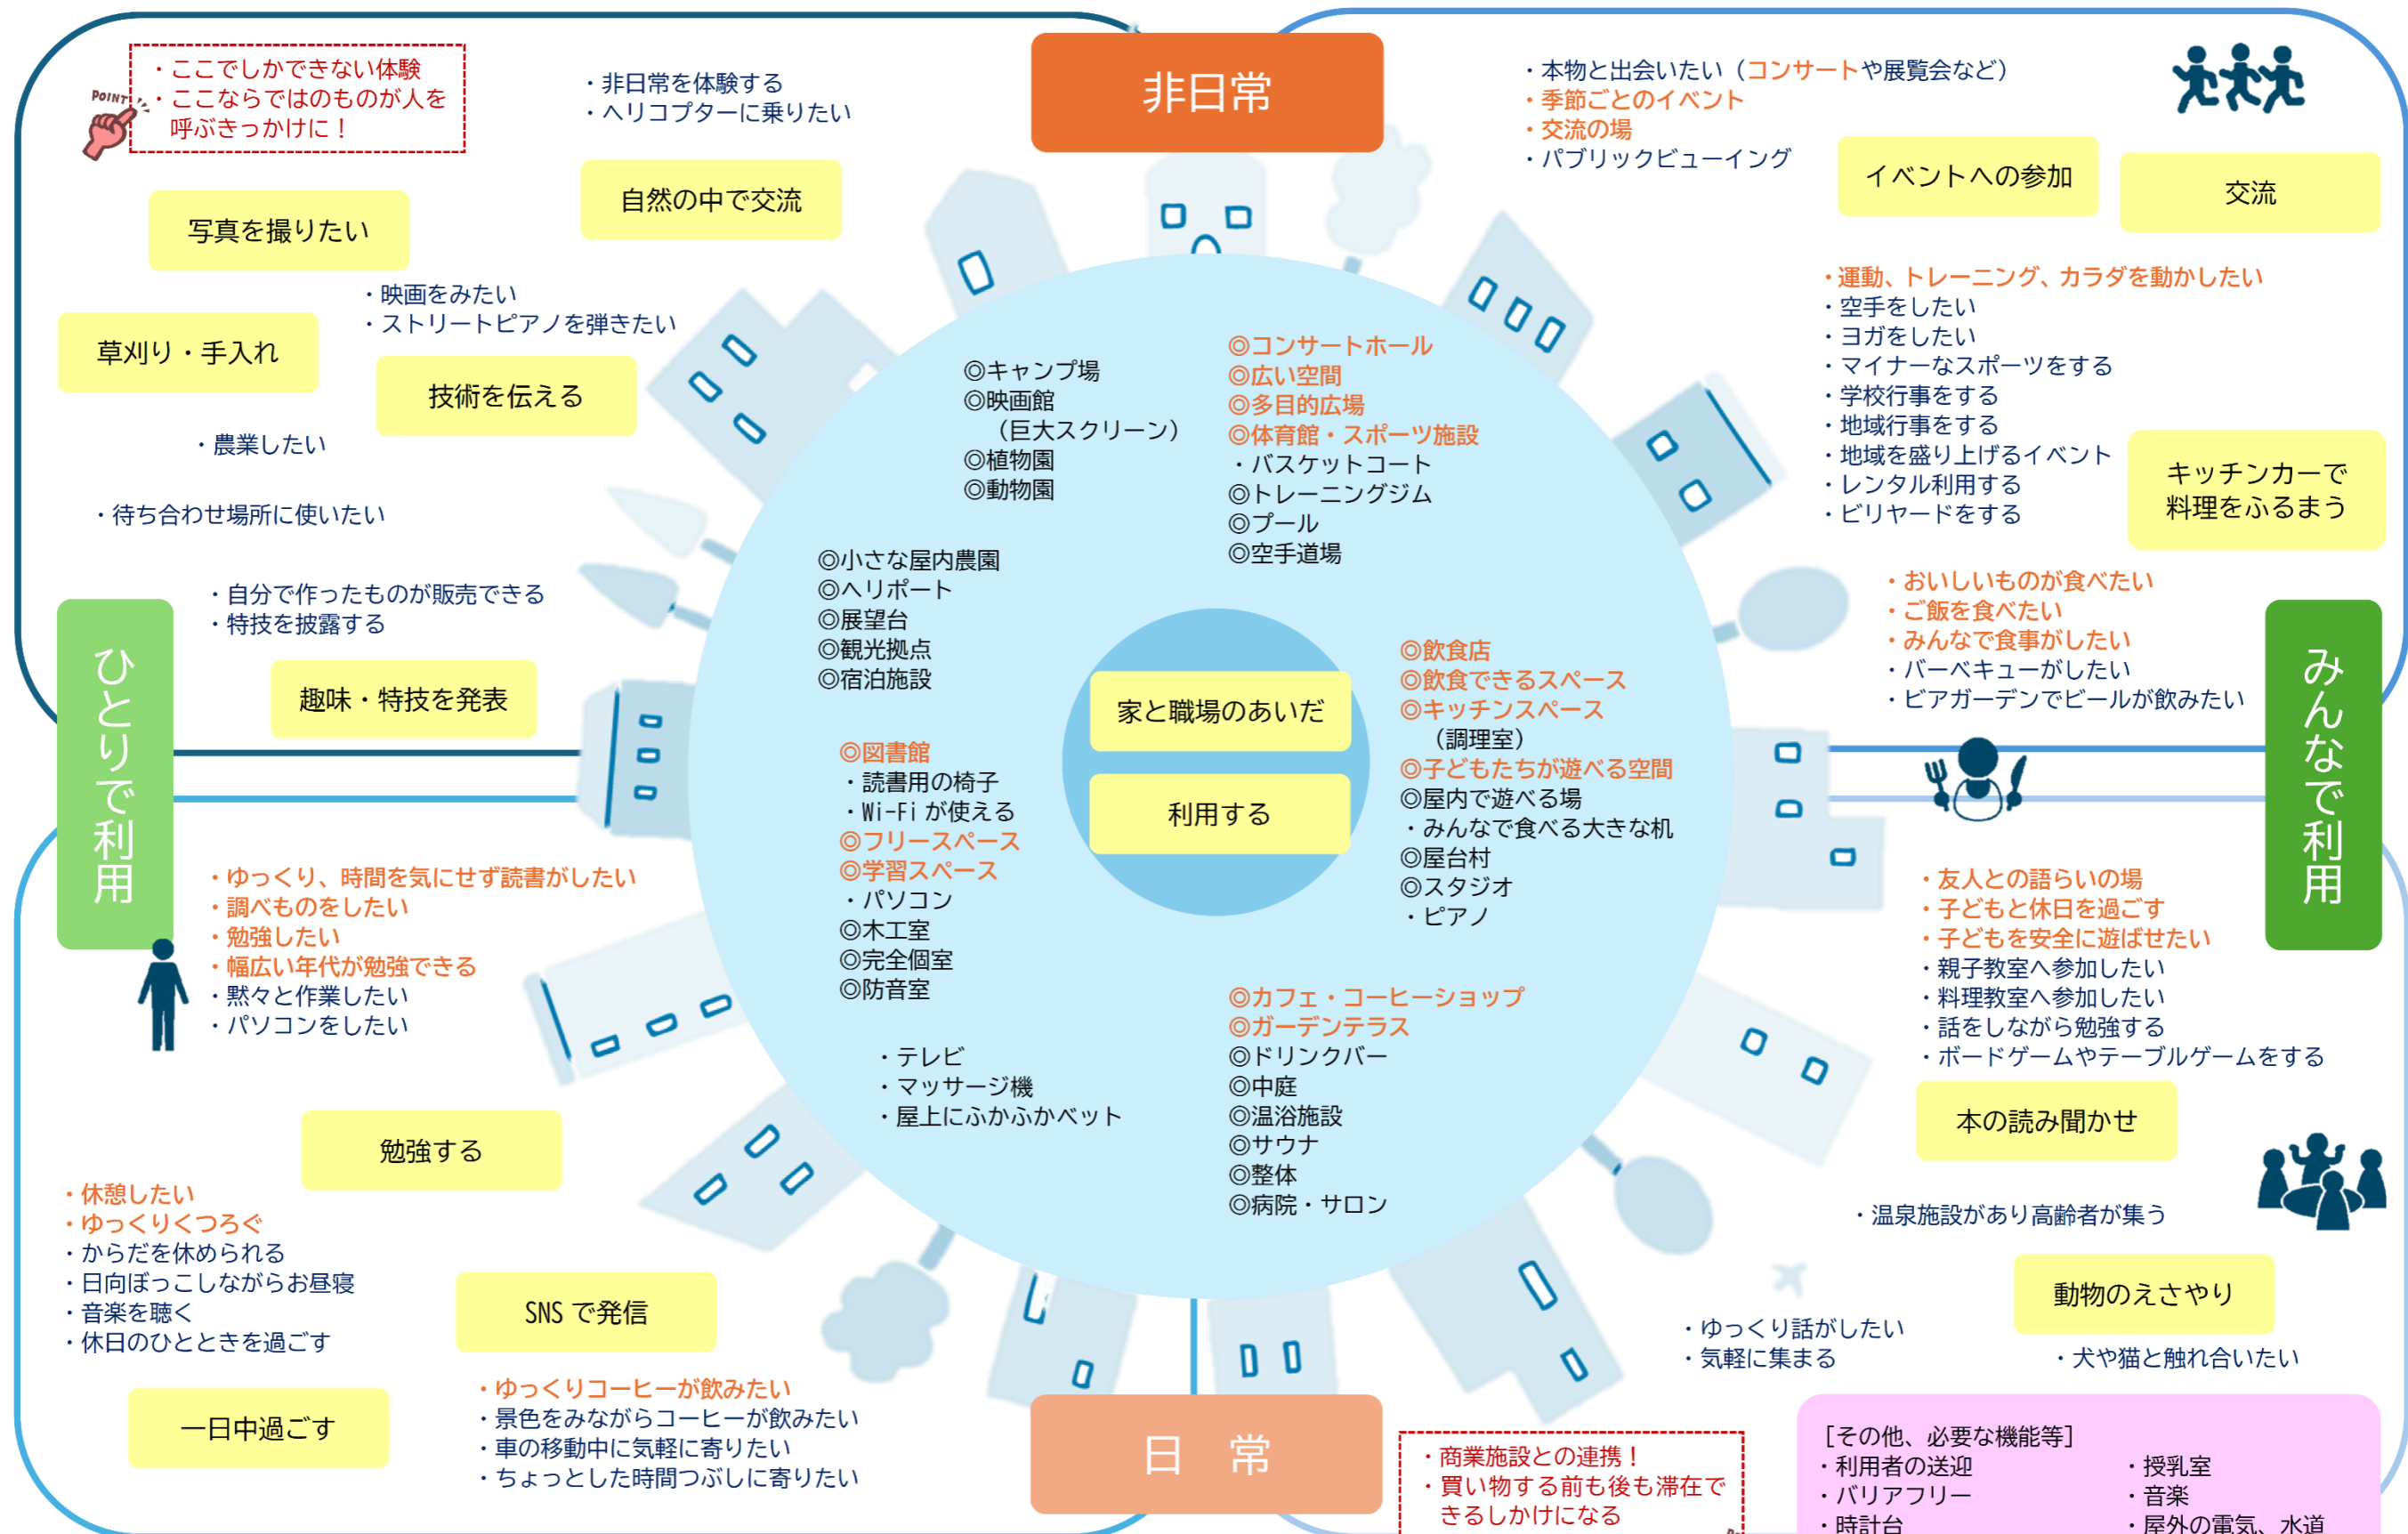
POINT
・ここでしかできない体験
・ここならではのものが人を呼ぶきっかけに！

・非日常を体験する
・ヘリコプターに乗りたい

非日常

・本物と出会いたい（コンサートや展覧会など）
・季節ごとのイベント
・交流の場
・パブリックビューイング

イベントへの参加

交流

自然の中で交流

写真を撮りたい

・映画をみたい
・ストリートピアノを弾きたい

草刈り・手入れ

技術を伝える

・農業したい

・待ち合わせ場所に使いたい

・運動、トレーニング、カラダを動かしたい
・空手をしたい
・ヨガをしたい
・マイナーなスポーツをする
・学校行事をする
・地域行事をする
・地域を盛り上げるイベント
・レンタル利用する
・ビリヤードをする

キッチンカーで料理をふるまう

◎キャンプ場
◎映画館
（巨大スクリーン）
◎植物園
◎動物園

◎コンサートホール
◎広い空間
◎多目的広場
◎体育館・スポーツ施設
・バスケットコート
◎トレーニングジム
◎プール
◎空手道場

◎小さな屋内農園
◎ヘリポート
◎展望台
◎観光拠点
◎宿泊施設

・自分で作ったものが販売できる
・特技を披露する

趣味・特技を発表

ひとりで利用

家と職場のあいだ

利用する

◎飲食店
◎飲食できるスペース
◎キッチンスペース
（調理室）
◎子どもたちが遊べる空間
◎屋内で遊べる場
・みんなで食べる大きな机
◎屋台村
◎スタジオ
・ピアノ

・おいしいものが食べたい
・ご飯を食べたい
・みんなで食事がしたい
・バーベキューがしたい
・ビアガーデンでビールが飲みたい

みんなで利用

◎図書館
・読書用の椅子
・Wi-Fi が使える
◎フリースペース
◎学習スペース
・パソコン
◎木工室
◎完全個室
◎防音室

・ゆっくり、時間を気にせず読書がしたい
・調べものをしたい
・勉強したい
・幅広い年代が勉強できる
・黙々と作業したい
・パソコンをしたい

・友人との語らいの場
・子どもと休日を過ごす
・子どもを安全に遊ばせたい
・親子教室へ参加したい
・料理教室へ参加したい
・話をしながら勉強する
・ボードゲームやテーブルゲームをする

◎カフェ・コーヒーショップ
◎ガーデンテラス
◎ドリンクバー
◎中庭
◎温浴施設
◎サウナ
◎整体
◎病院・サロン

・テレビ
・マッサージ機
・屋上にふかふかベッド

本の読み聞かせ

勉強する

・温泉施設があり高齢者が集う

・休憩したい
・ゆっくりくつろぐ
・からだを休められる
・日向ぼっこしながらお昼寝
・音楽を聴く
・休日のひとときを過ごす

SNS で発信

・ゆっくり話がしたい
・気軽に集まる

動物のえさやり

・犬や猫と触れ合いたい

一日中過ごす

・ゆっくりコーヒーが飲みたい
・景色をみながらコーヒーが飲みたい
・車の移動中に気軽に寄りたい
・ちょっとした時間つぶしに寄りたい

日　常

・商業施設との連携！
・買い物する前も後も滞在できるしかけになる

［その他、必要な機能等］
・利用者の送迎
・バリアフリー
・時計台
・授乳室
・音楽
・屋外の電気、水道